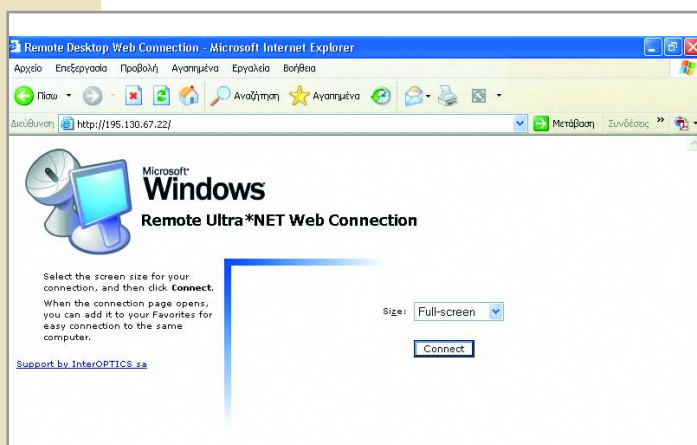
Remote Desktop Web Connection - Microsoft Internet Explorer

Αρχείο Επεξεργασία Προβολή Αγαπημένα Εργαλεία Βοήθεια

Πίσω Αναζήτηση Αγαπημένα

Διεύθυνση http://195.130.67.22/ Μετάβαση Συνδέσεις »

Microsoft Windows

Remote Ultra*NET Web Connection

Select the screen size for your connection, and then click **Connect**.

When the connection page opens, you can add it to your Favorites for easy connection to the same computer.

Support by InterOPTICS sa

Size: Full-screen

Connect